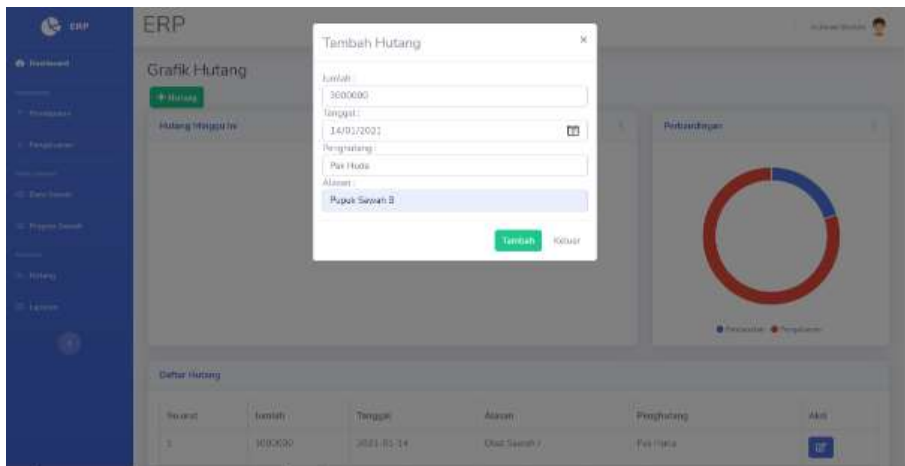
ERP

Dashboard

Pemasukan

Pengeluaran

Data Sawah

Progres Sawah

Hutang

Laporan

ERP

Grafik Hutang

+ Hutang

Hutang Minggu Ini

Perbandingan

Pemasukan Pengeluaran

Tambah Hutang

×

Jumlah :

3000000

Tanggal :

14/01/2021

Penghutang :

Pak Huda

Alasan :

Pupuk Sawah 3

Tambah

Keluar

Daftar Hutang

| No urut | Jumlah | Tanggal | Alasan | Penghutang | Aksi |
|---|---|---|---|---|---|
| 1 | 3000000 | 2021-01-14 | Obat Sawah / | Pak Hana | |